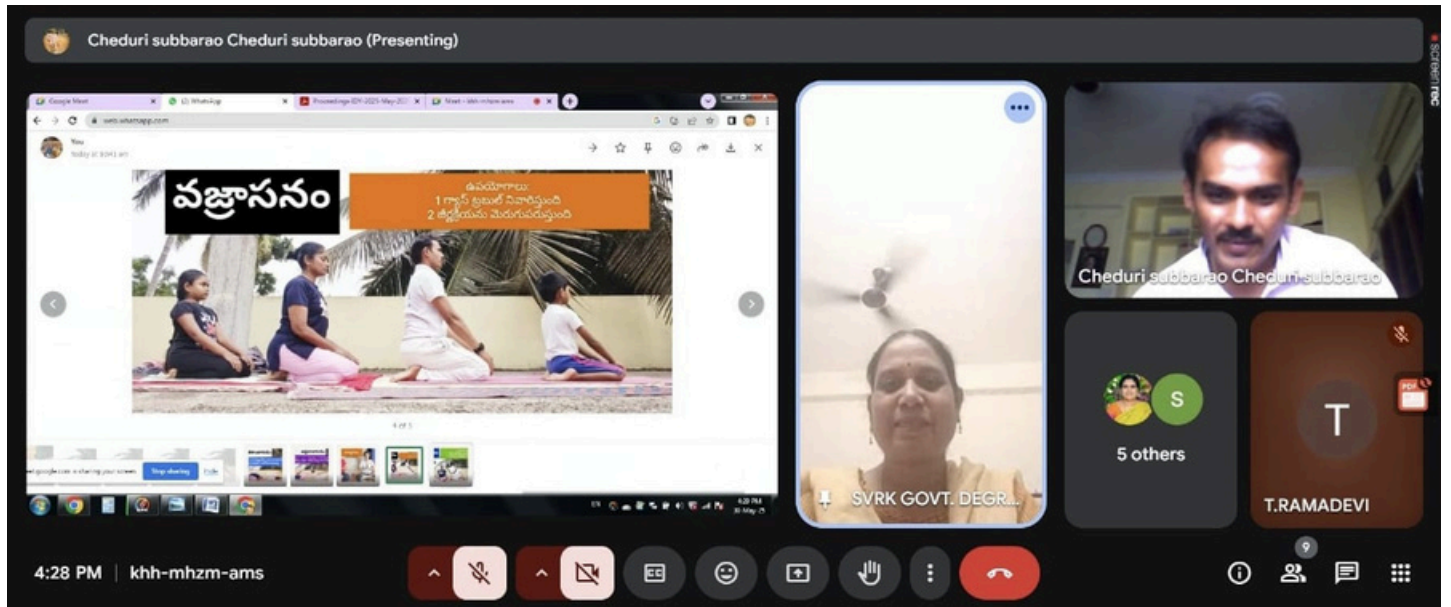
Cheduri subbarao Cheduri subbarao (Presenting)

Google Meet
WhatsApp
web.whatsapp.com
You

వజ్రాసనం

ఉపయోగాలు:
1 గ్యాస్ ట్రబుల్ నివారిస్తుంది
2 జీర్ణక్రియను మెరుగుపరుస్తుంది

4 of 5

meet.google.com is sharing your screen. Stop sharing Hide

4:28 PM

SVRK GOVT. DEGR...

Cheduri subbarao Cheduri subbarao

S

5 others

T

T.RAMADEVI

screenrec

4:28 PM | khh-mhzm-ams

9